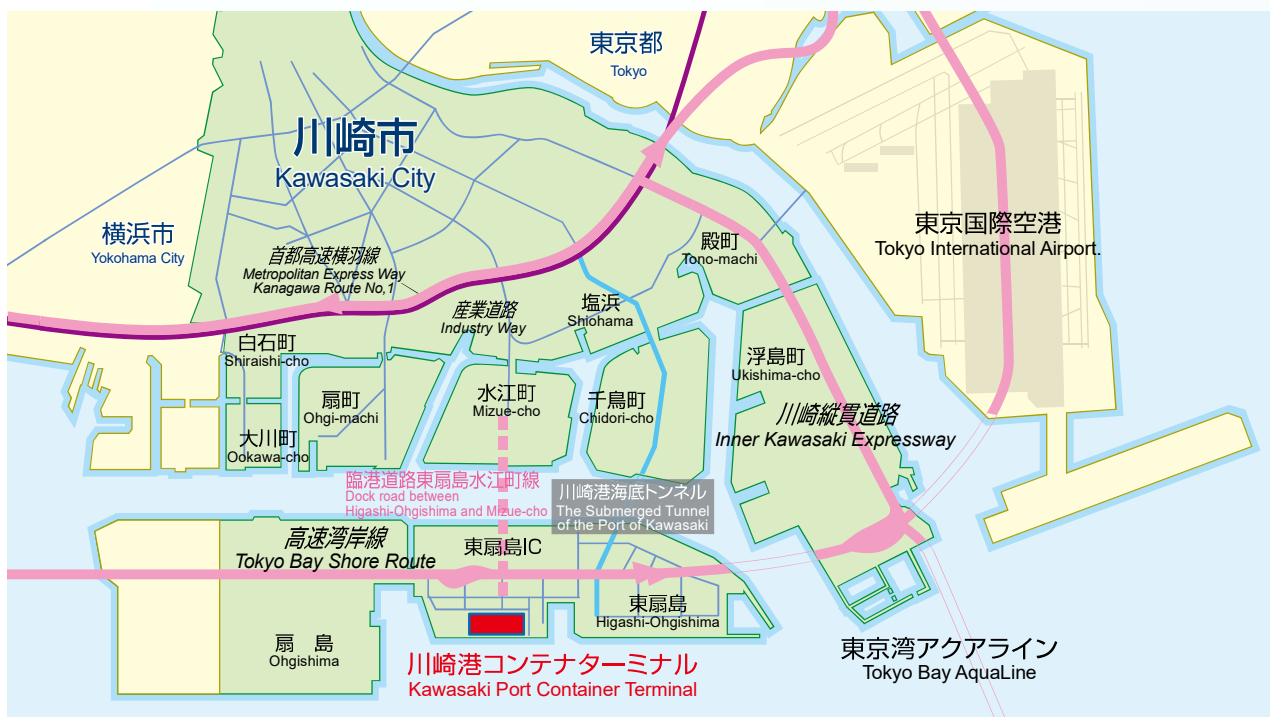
東京都
Tokyo

川崎市
Kawasaki City

横浜市
Yokohama City

東京国際空港
Tokyo International Airport.

殿町
Tono-machi

首都高速横羽線
Metropolitan Express Way
Kanagawa Route No,1

産業道路
Industry Way

塩浜
Shiohama

白石町
Shiraishi-cho

扇町
Ohgi-machi

水江町
Mizue-cho

千鳥町
Chidori-cho

浮島町
Ukishima-cho

川崎縦貫道路
Inner Kawasaki Expressway

大川町
Ookawa-cho

臨港道路東扇島水江町線
Dock road between
Higashi-Ohgishima and Mizue-cho

川崎港海底トンネル
The Submerged Tunnel
of the Port of Kawasaki

高速湾岸線
Tokyo Bay Shore Route

東扇島IC

東扇島
Higashi-Ohgishima

扇島
Ohgishima

川崎港コンテナターミナル
Kawasaki Port Container Terminal

東京湾アクアライン
Tokyo Bay AquaLine